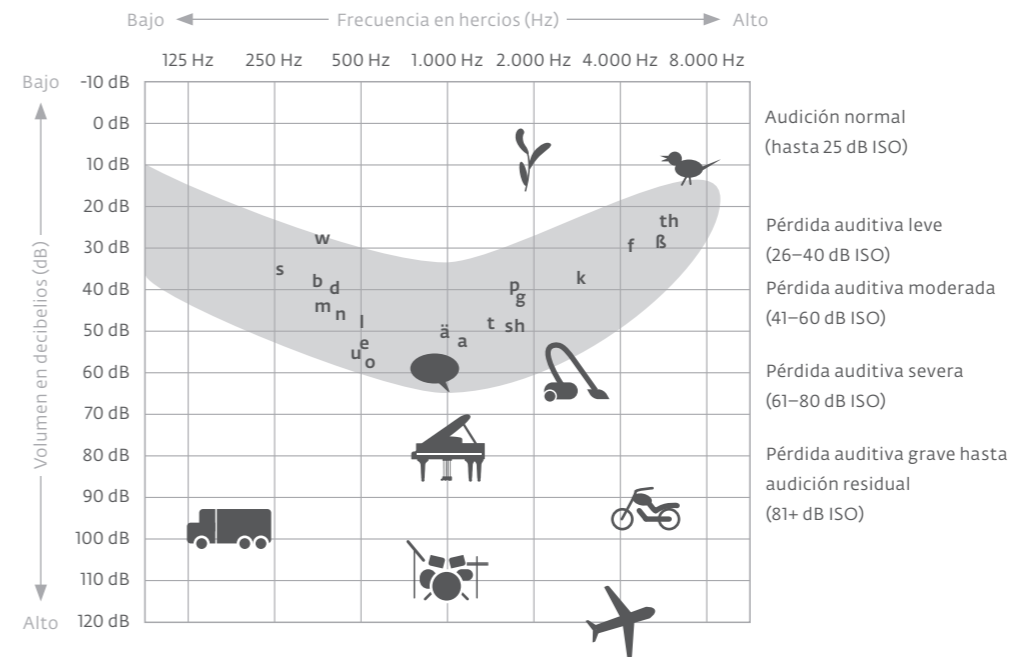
Bajo ← Frecuencia en hercios (Hz) → Alto

125 Hz 250 Hz 500 Hz 1.000 Hz 2.000 Hz 4.000 Hz 8.000 Hz

Bajo
-10 dB
0 dB
10 dB
20 dB
30 dB
40 dB
50 dB
60 dB
70 dB
80 dB
90 dB
100 dB
110 dB
120 dB
Alto

Volumen en decibelios (dB)

w
s
b d
m n
l
e
u o
ä a
t sh
p g
k
f ß
th

Audición normal (hasta 25 dB ISO)

Pérdida auditiva leve (26–40 dB ISO)

Pérdida auditiva moderada (41–60 dB ISO)

Pérdida auditiva severa (61–80 dB ISO)

Pérdida auditiva grave hasta audición residual (81+ dB ISO)